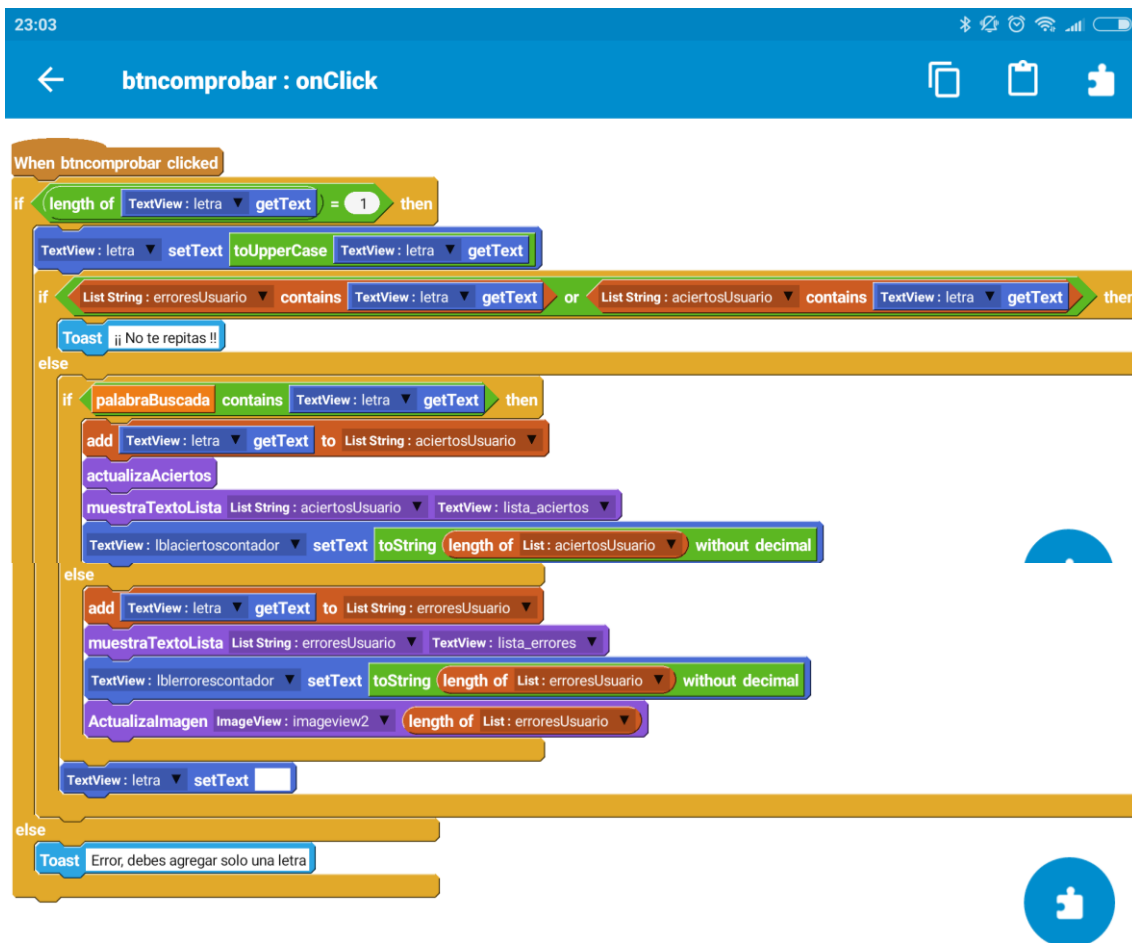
23:03

btncomprobar : onClick

When btncomprobar clicked
if length of TextView : letra getText = 1 then
TextView : letra setText toUpperCase TextView : letra getText
if List String : erroresUsuario contains TextView : letra getText or List String : aciertosUsuario contains TextView : letra getText then
Toast ¡¡ No te repitas !!
else
if palabraBuscada contains TextView : letra getText then
add TextView : letra getText to List String : aciertosUsuario
actualizaAciertos
muestraTextoLista List String : aciertosUsuario TextView : lista_aciertos
TextView : lblaciertoscontador setText toString length of List : aciertosUsuario without decimal
else
add TextView : letra getText to List String : erroresUsuario
muestraTextoLista List String : erroresUsuario TextView : lista_errores
TextView : lblerrorescontador setText toString length of List : erroresUsuario without decimal
ActualizaImagen ImageView : imageview2 length of List : erroresUsuario
TextView : letra setText
else
Toast Error, debes agregar solo una letra